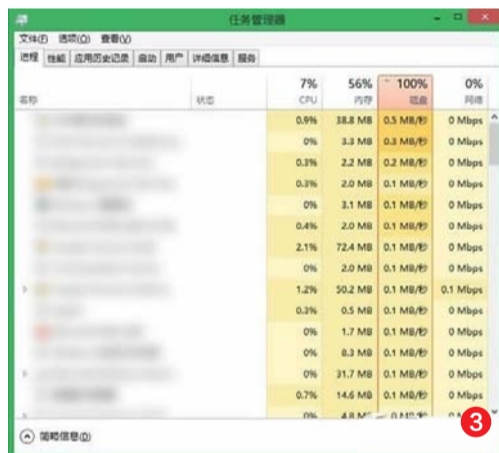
任务管理器

文件(F) 选项(O) 查看(V)

进程 性能 应用历史记录 启动 用户 详细信息 服务

| 名称 | 状态 | 7% CPU | 56% 内存 | 100% 磁盘 | 0% 网络 |
|---|---|---|---|---|---|
| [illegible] | | 0.9% | 38.8 MB | 0.5 MB/秒 | 0 Mbps |
| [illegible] | | 0% | 3.3 MB | 0.3 MB/秒 | 0 Mbps |
| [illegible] | | 0.3% | 2.2 MB | 0.2 MB/秒 | 0 Mbps |
| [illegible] | | 0.3% | 2.0 MB | 0.1 MB/秒 | 0 Mbps |
| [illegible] | | 0% | 3.1 MB | 0.1 MB/秒 | 0 Mbps |
| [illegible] | | 0.4% | 2.0 MB | 0.1 MB/秒 | 0 Mbps |
| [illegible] | | 2.1% | 72.4 MB | 0.1 MB/秒 | 0 Mbps |
| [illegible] | | 0% | 2.0 MB | 0.1 MB/秒 | 0 Mbps |
| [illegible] | | 1.2% | 50.2 MB | 0.1 MB/秒 | 0.1 Mbps |
| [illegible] | | 0.3% | 0.5 MB | 0.1 MB/秒 | 0 Mbps |
| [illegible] | | 0% | 1.7 MB | 0.1 MB/秒 | 0 Mbps |
| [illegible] | | 0% | 8.3 MB | 0.1 MB/秒 | 0 Mbps |
| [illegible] | | 0% | 31.7 MB | 0.1 MB/秒 | 0 Mbps |
| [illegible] | | 0.7% | 14.6 MB | 0.1 MB/秒 | 0 Mbps |
| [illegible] | | 0% | 4.8 M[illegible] | 0 MB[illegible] | 0 Mbps |

简略信息(D)

3